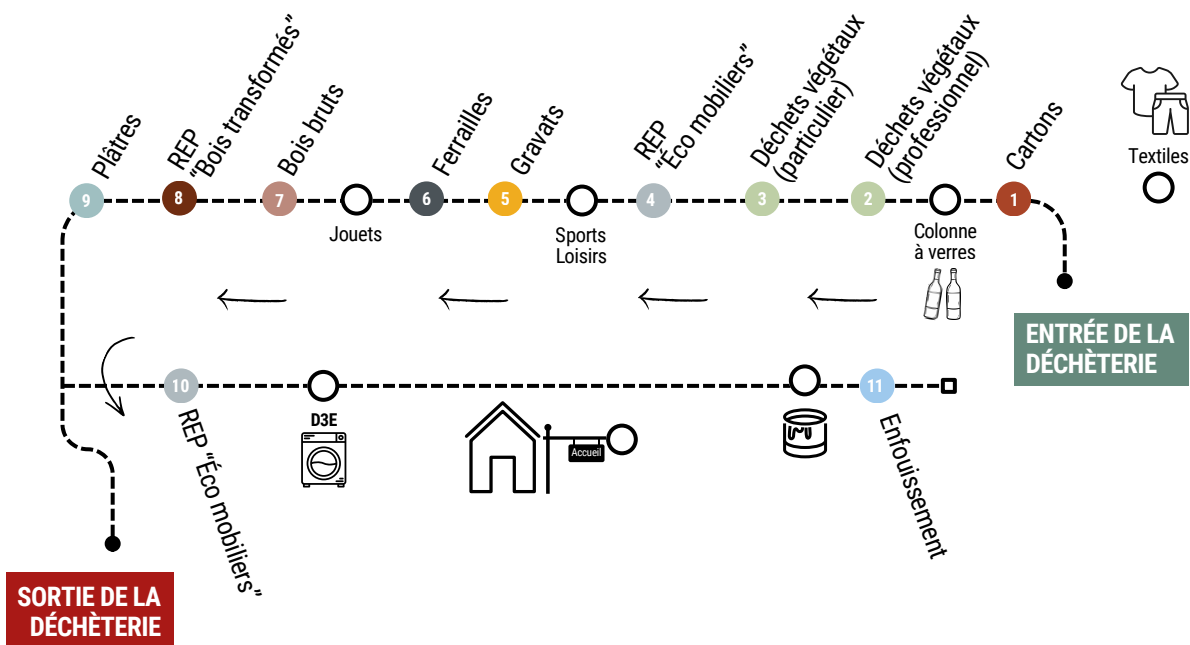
Plâtres
9
REP "Bois transformés"
8
Bois bruts
7
Jouets
Ferrailles
6
Gravats
5
Sports Loisirs
REP "Éco mobiliers"
4
Déchets végétaux (particulier)
3
Déchets végétaux (professionnel)
2
Colonne à verres
Cartons
1
Textiles

ENTRÉE DE LA DÉCHÈTERIE

10
REP "Éco mobiliers"
D3E
Accueil
11
Enfouissement

SORTIE DE LA DÉCHÈTERIE